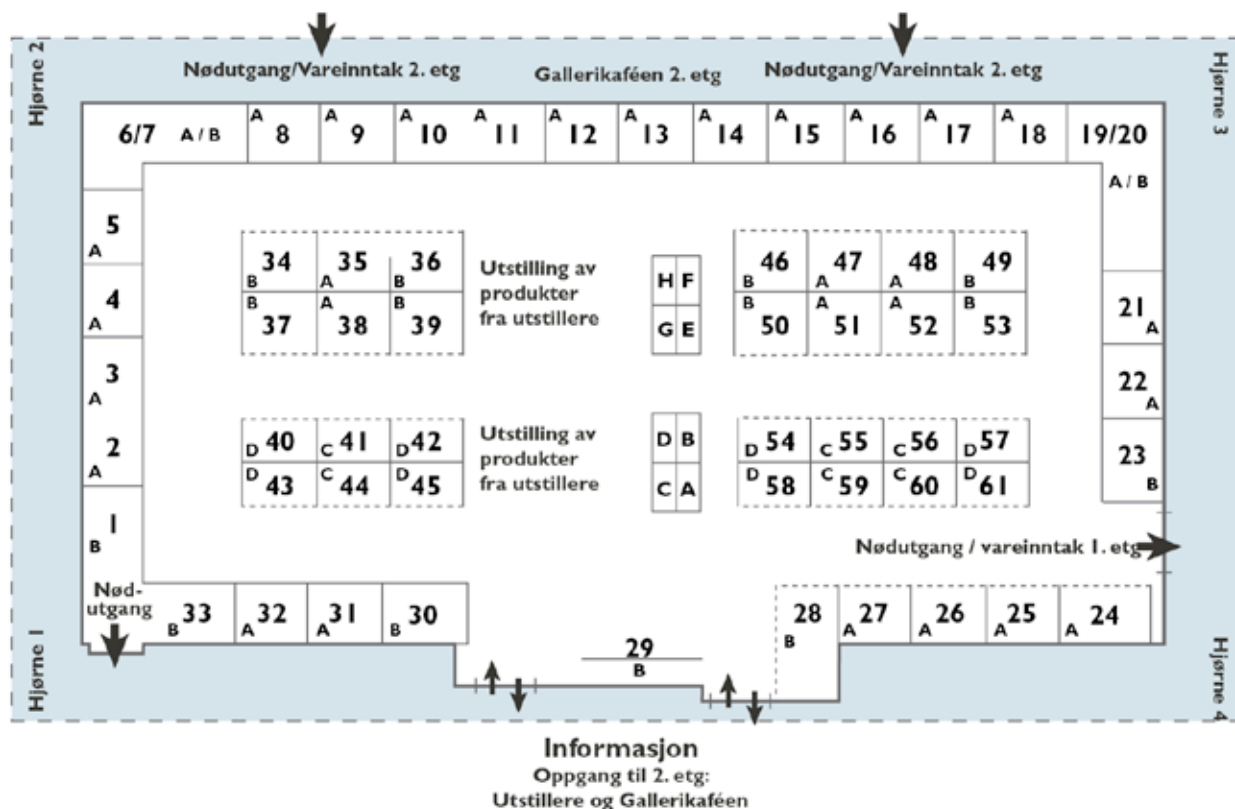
Hjørne 2

Nødutgang/Vareinntak 2. etg

Gallerikaféen 2. etg

Nødutgang/Vareinntak 2. etg

Hjørne 3

6/7 A / B
A 8
A 9
A 10
A 11
A 12
A 13
A 14
A 15
A 16
A 17
A 18
19/20
A / B

5 A
4 A
3 A
2 A
1 B

B 34
A 35
B 36
B 37
A 38
B 39

Utstilling av produkter fra utstillere

H F
G E

B 46
A 47
A 48
B 49
B 50
A 51
A 52
B 53

21 A
22 A
23 B

D 40
C 41
D 42
D 43
C 44
D 45

Utstilling av produkter fra utstillere

D B
C A

D 54
C 55
C 56
D 57
D 58
C 59
C 60
D 61

Nødutgang / vareinntak 1. etg

Nødutgang
B 33
A 32
A 31
B 30

29 B

28 B
A 27
A 26
A 25
A 24

Hjørne 1

Hjørne 4

Informasjon
Oppgang til 2. etg:
Utstillere og Gallerikaféen